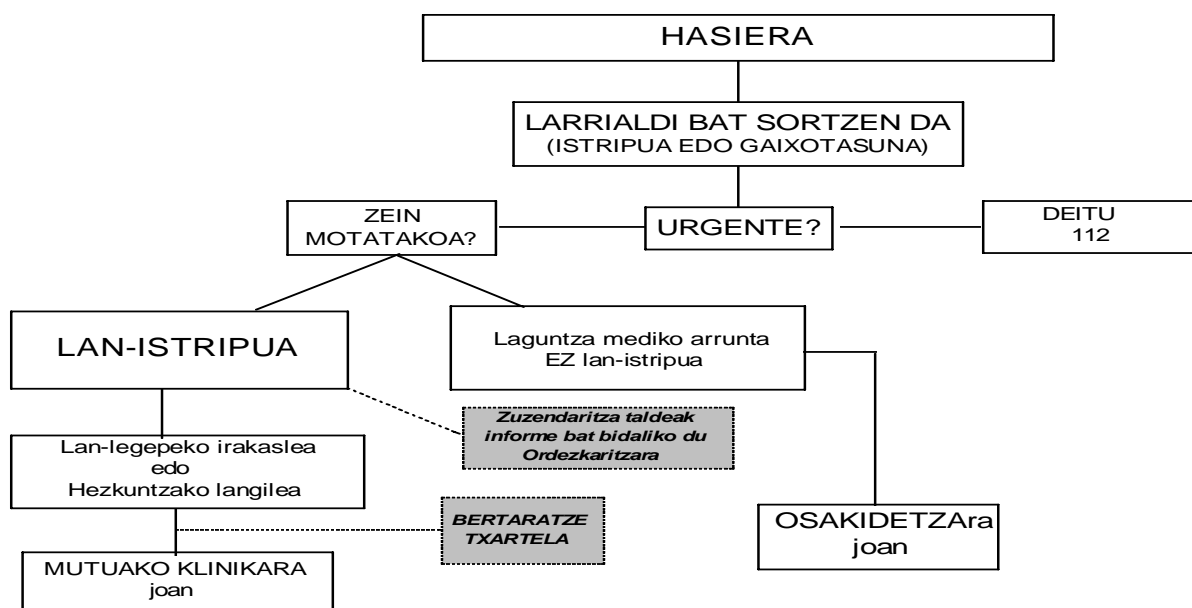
HASIERA

LARRIALDI BAT SORTZEN DA
(ISTRIPUA EDO GAIXOTASUNA)

ZEIN MOTATAKOA?

URGENTE?

DEITU 112

LAN-ISTRIPUA

Laguntza mediko arrunta
EZ lan-istripua

Zuzendaritza taldeak informe bat bidaliko du Ordezkaritzara

Lan-legepeko irakaslea
edo
Hezkuntzako langilea

BERTARATZE TXARTELA

OSAKIDETZAra joan

MUTUAKO KLINIKARA joan